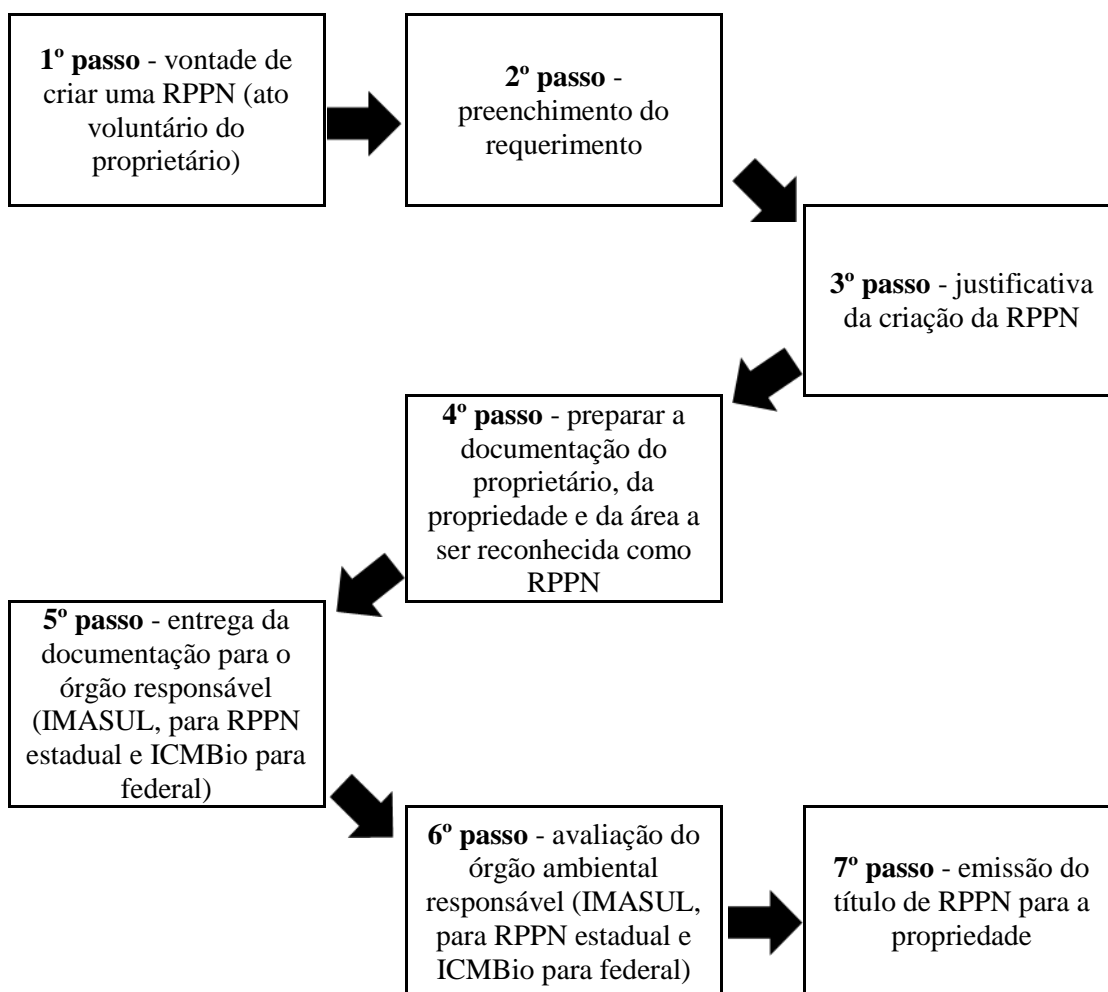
1º passo - vontade de criar uma RPPN (ato voluntário do proprietário)

2º passo - preenchimento do requerimento

3º passo - justificativa da criação da RPPN

4º passo - preparar a documentação do proprietário, da propriedade e da área a ser reconhecida como RPPN

5º passo - entrega da documentação para o órgão responsável (IMASUL, para RPPN estadual e ICMBio para federal)

6º passo - avaliação do órgão ambiental responsável (IMASUL, para RPPN estadual e ICMBio para federal)

7º passo - emissão do título de RPPN para a propriedade